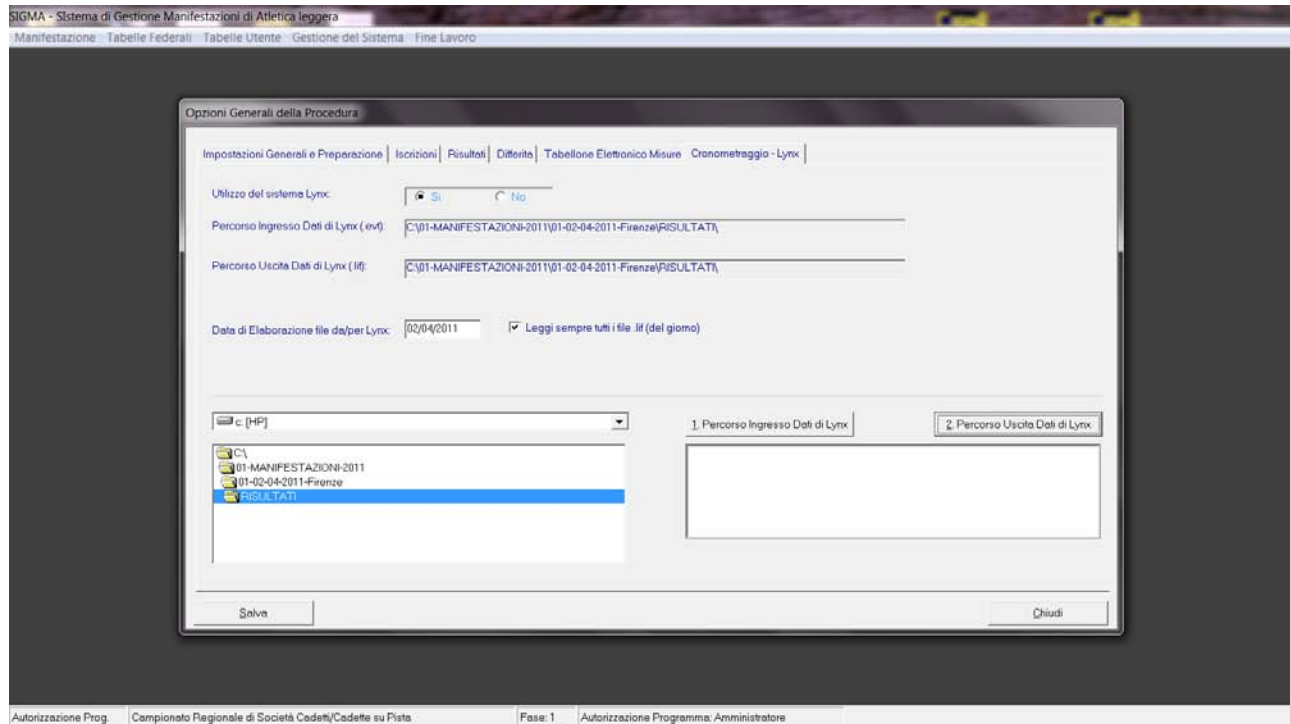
SIGMA - SIstema di Gestione Manifestazioni di Atletica leggera

Manifestazione Tabelle Federali Tabelle Utente Gestione del Sistema Fine Lavoro

Opzioni Generali della Procedura

Impostazioni Generali e Preparazione | Iscrizioni | Risultati | Differita | Tabellone Elettronico Misure Cronometraggio - Lynx

Utilizzo del sistema Lynx: Si No

Percorso Ingresso Dati di Lynx (.evt): C:\01-MANIFESTAZIONI-2011\01-02-04-2011-Firenze\RISULTATI\

Percorso Uscita Dati di Lynx (.lif): C:\01-MANIFESTAZIONI-2011\01-02-04-2011-Firenze\RISULTATI\

Data di Elaborazione file da/per Lynx: 02/04/2011 Leggi sempre tutti i file .lif (del giorno)

c: [HP]

C:\
01-MANIFESTAZIONI-2011
01-02-04-2011-Firenze
RISULTATI

1. Percorso Ingresso Dati di Lynx

2. Percorso Uscita Dati di Lynx

Salva

Chiudi

Autorizzazione Prog. Campionato Regionale di Società Cadetti/Cadette su Pista Fase: 1 Autorizzazione Programma: Amministratore